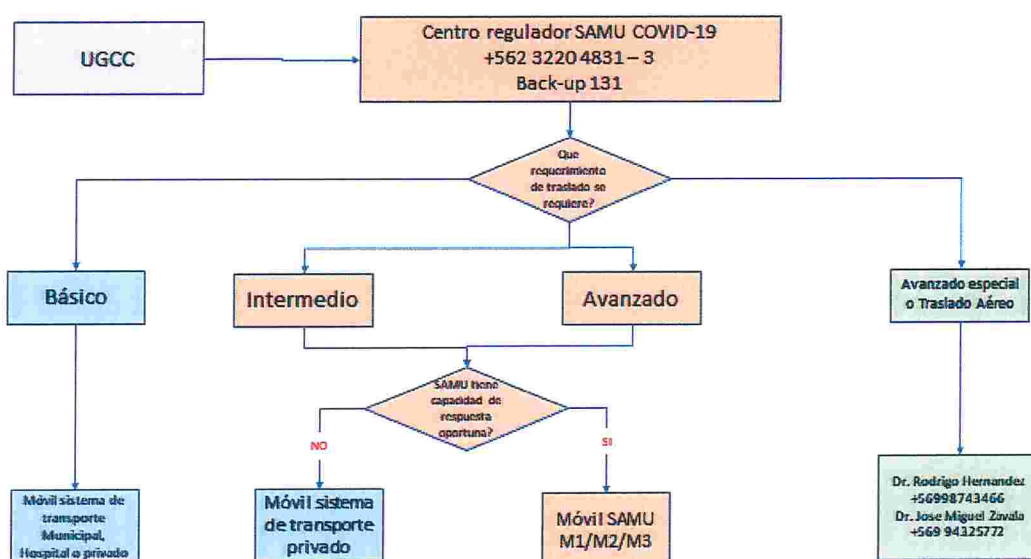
UGCC

Centro regulador SAMU COVID-19
+562 3220 4831 – 3
Back-up 131

Que requerimiento de traslado se requiere?

Básico

Intermedio

Avanzado

Avanzado especial o Traslado Aéreo

SAMU tiene capacidad de respuesta oportuna?

NO

SI

Móvil sistema de transporte Municipal, Hospital o privado

Móvil sistema de transporte privado

Móvil SAMU M1/M2/M3

Dr. Rodrigo Hernandez +56998743466
Dr. Jose Miguel Zavala +569 94325772